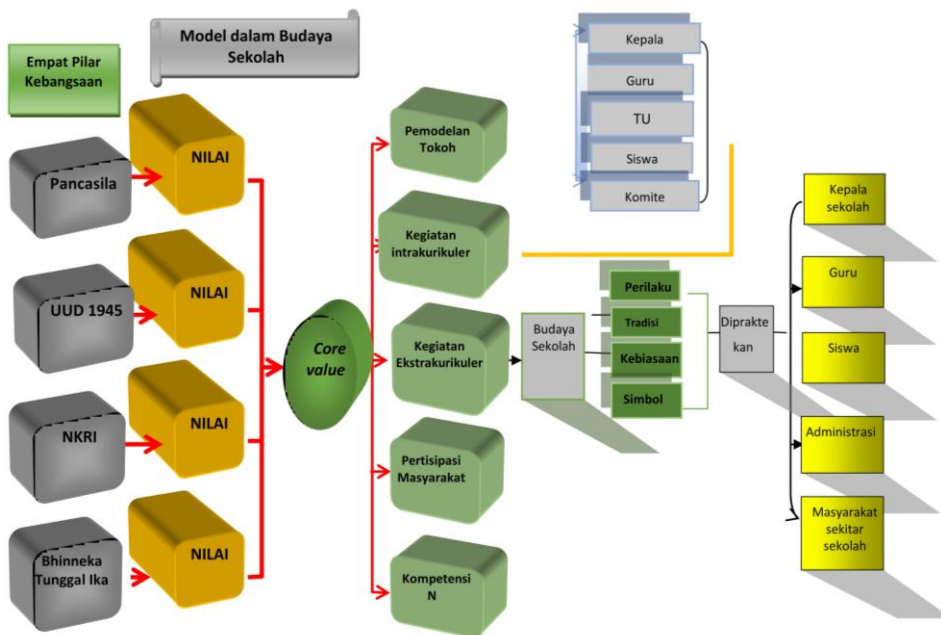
Model dalam Budaya Sekolah

Empat Pilar Kebangsaan

Pancasila

NILAI

UUD 1945

NILAI

NKRI

NILAI

Bhinneka Tunggal Ika

NILAI

Core value

Pemodelan Tokoh

Kegiatan intrakurikuler

Kegiatan Ekstrakurikuler

Pertisipasi Masyarakat

Kompetensi N

Kepala

Guru

TU

Siswa

Komite

Budaya Sekolah

Perilaku

Tradisi

Kebiasaan

Simbol

Diprakte kan

Kepala sekolah

Guru

Siswa

Administrasi

Masyarakat sekitar sekolah